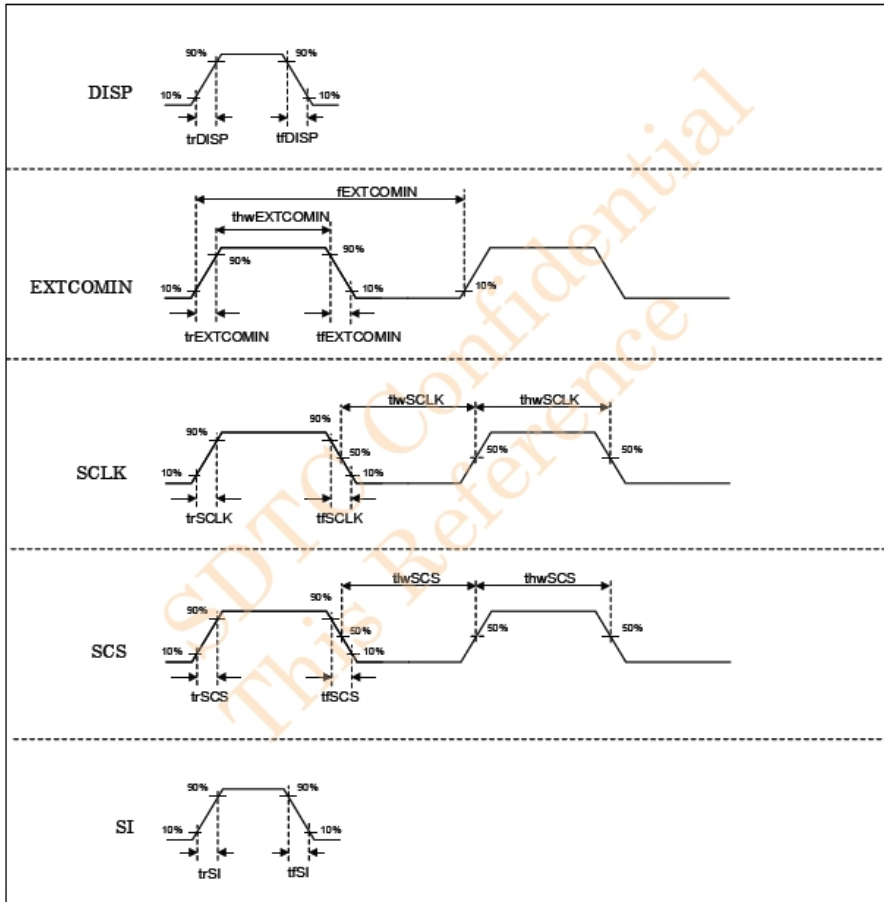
DISP

90%

90%

10%

10%

trDISP

tfDISP

EXTCOMIN

fEXTCOMIN

thwEXTCOMIN

90%

90%

10%

10%

10%

trEXTCOMIN

tfEXTCOMIN

SCLK

tlwSCLK

thwSCLK

90%

90%

50%

10%

10%

50%

50%

trSCLK

tfSCLK

SCS

tlwSCS

thwSCS

90%

90%

50%

10%

10%

50%

50%

trSCS

tfSCS

SI

90%

90%

10%

10%

trSI

tfSI

SDTC Confidential
This Reference